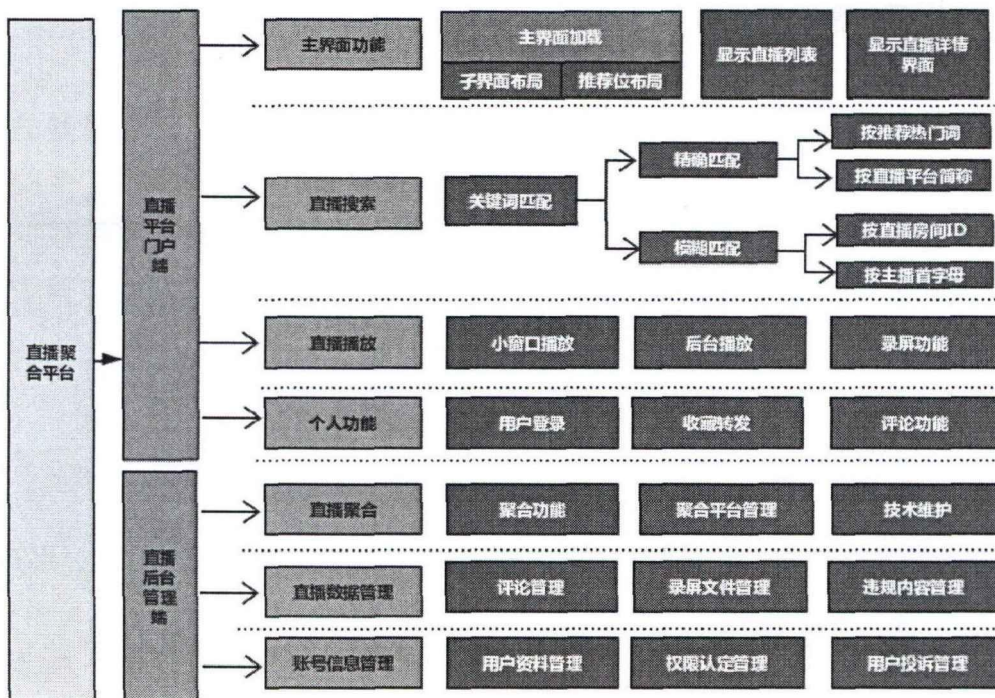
直播聚合平台

直播平台门户端

主界面功能
主界面加载
子界面布局
推荐位布局
显示直播列表
显示直播详情界面

直播搜索
关键词匹配
精确匹配
按推荐热门词
按直播平台简称
模糊匹配
按直播房间ID
按主播首字母

直播播放
小窗口播放
后台播放
录屏功能

个人功能
用户登录
收藏转发
评论功能

直播后台管理端

直播聚合
聚合功能
聚合平台管理
技术维护

直播数据管理
评论管理
录屏文件管理
违规内容管理

账号信息管理
用户资料管理
权限认定管理
用户投诉管理